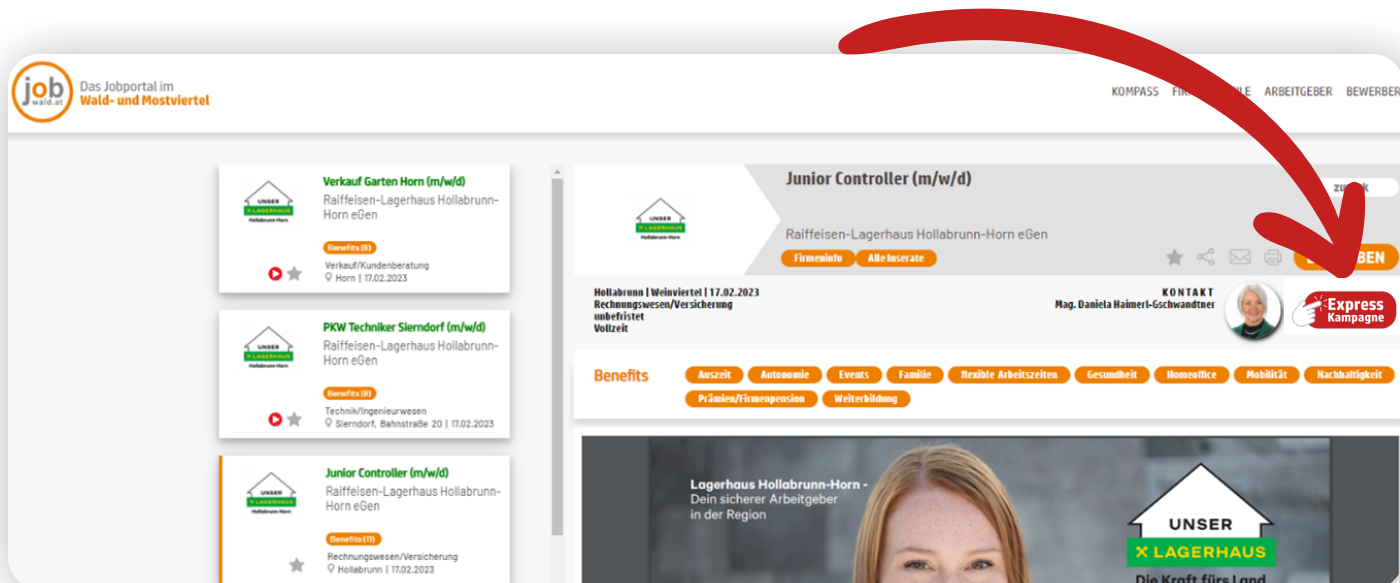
job wald.at Das Jobportal im Wald- und Mostviertel

KOMPASS FIR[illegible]ILE ARBEITGEBER BEWERBER

UNSER LAGERHAUS Hollabrunn Horn

Verkauf Garten Horn (m/w/d)
Raiffeisen-Lagerhaus Hollabrunn-Horn eGen
Benefits (8)
Verkauf/Kundenberatung
Horn | 17.02.2023

UNSER LAGERHAUS Hollabrunn Horn

PKW Techniker Sierndorf (m/w/d)
Raiffeisen-Lagerhaus Hollabrunn-Horn eGen
Benefits (8)
Technik/Ingenieurwesen
Sierndorf, Bahnstraße 20 | 17.02.2023

UNSER LAGERHAUS Hollabrunn Horn

Junior Controller (m/w/d)
Raiffeisen-Lagerhaus Hollabrunn-Horn eGen
Benefits (11)
Rechnungswesen/Versicherung
Hollabrunn | 17.02.2023

UNSER LAGERHAUS Hollabrunn Horn

Junior Controller (m/w/d)
zu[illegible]k
Raiffeisen-Lagerhaus Hollabrunn-Horn eGen
Firmeninfo Alle Inserate
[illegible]BEN

Hollabrunn | Weinviertel | 17.02.2023
Rechnungswesen/Versicherung
unbefristet
Vollzeit

KONTAKT
Mag. Daniela Haimerl-Gschwandtner

Express Kampagne

Benefits
Auszeit Autonomie Events Familie flexible Arbeitszeiten Gesundheit Homeoffice Mobilität Nachhaltigkeit Prämien/Firmenpension Weiterbildung

Lagerhaus Hollabrunn-Horn - Dein sicherer Arbeitgeber in der Region

UNSER LAGERHAUS
Die Kraft fürs Land